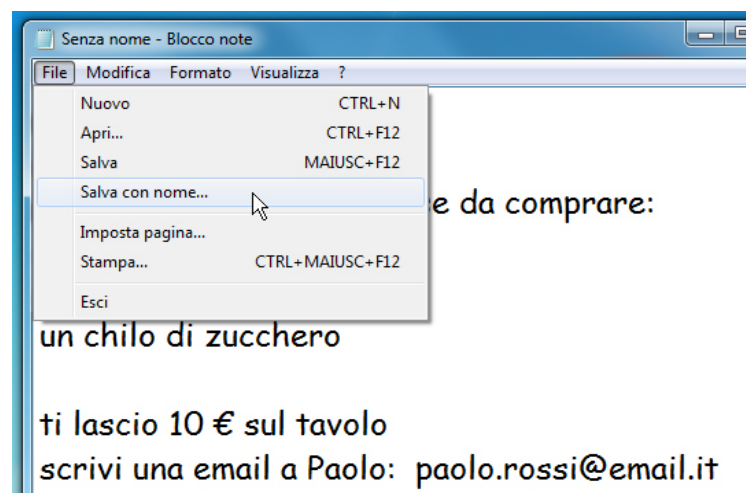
Senza nome - Blocco note

File Modifica Formato Visualizza ?

Nuovo CTRL+N
Apri... CTRL+F12
Salva MAIUSC+F12
Salva con nome...
Imposta pagina...
Stampa... CTRL+MAIUSC+F12
Esci

e da comprare:

un chilo di zucchero

ti lascio 10 € sul tavolo
scrivi una email a Paolo: paolo.rossi@email.it